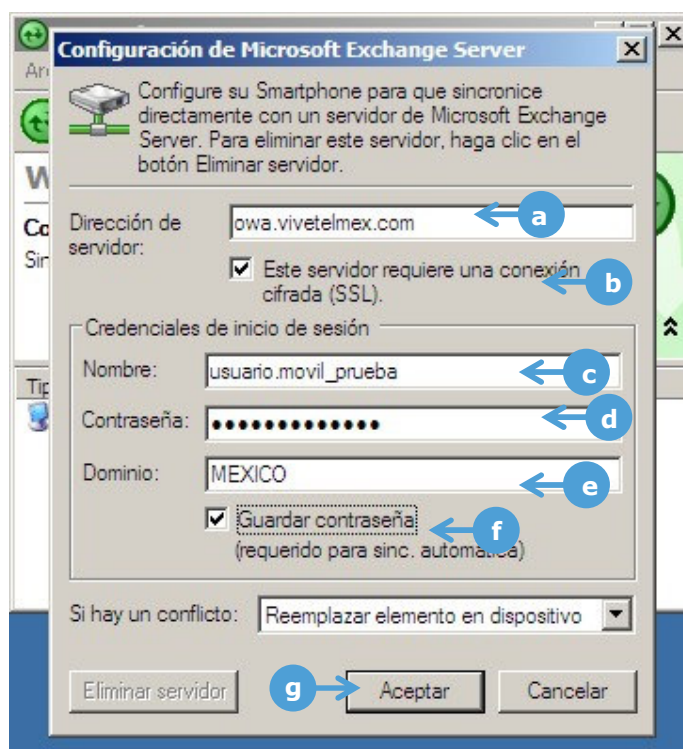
Configuración de Microsoft Exchange Server

Configure su Smartphone para que sincronice directamente con un servidor de Microsoft Exchange Server. Para eliminar este servidor, haga clic en el botón Eliminar servidor.

Dirección de servidor: owa.vivetelmex.com

a

Este servidor requiere una conexión cifrada (SSL).

b

Credenciales de inicio de sesión

Nombre: usuario.movil_prueba

c

Contraseña: •••••••••••••

d

Dominio: MEXICO

e

Guardar contraseña (requerido para sinc. automática)

f

Si hay un conflicto: Reemplazar elemento en dispositivo

Eliminar servidor

g

Aceptar

Cancelar